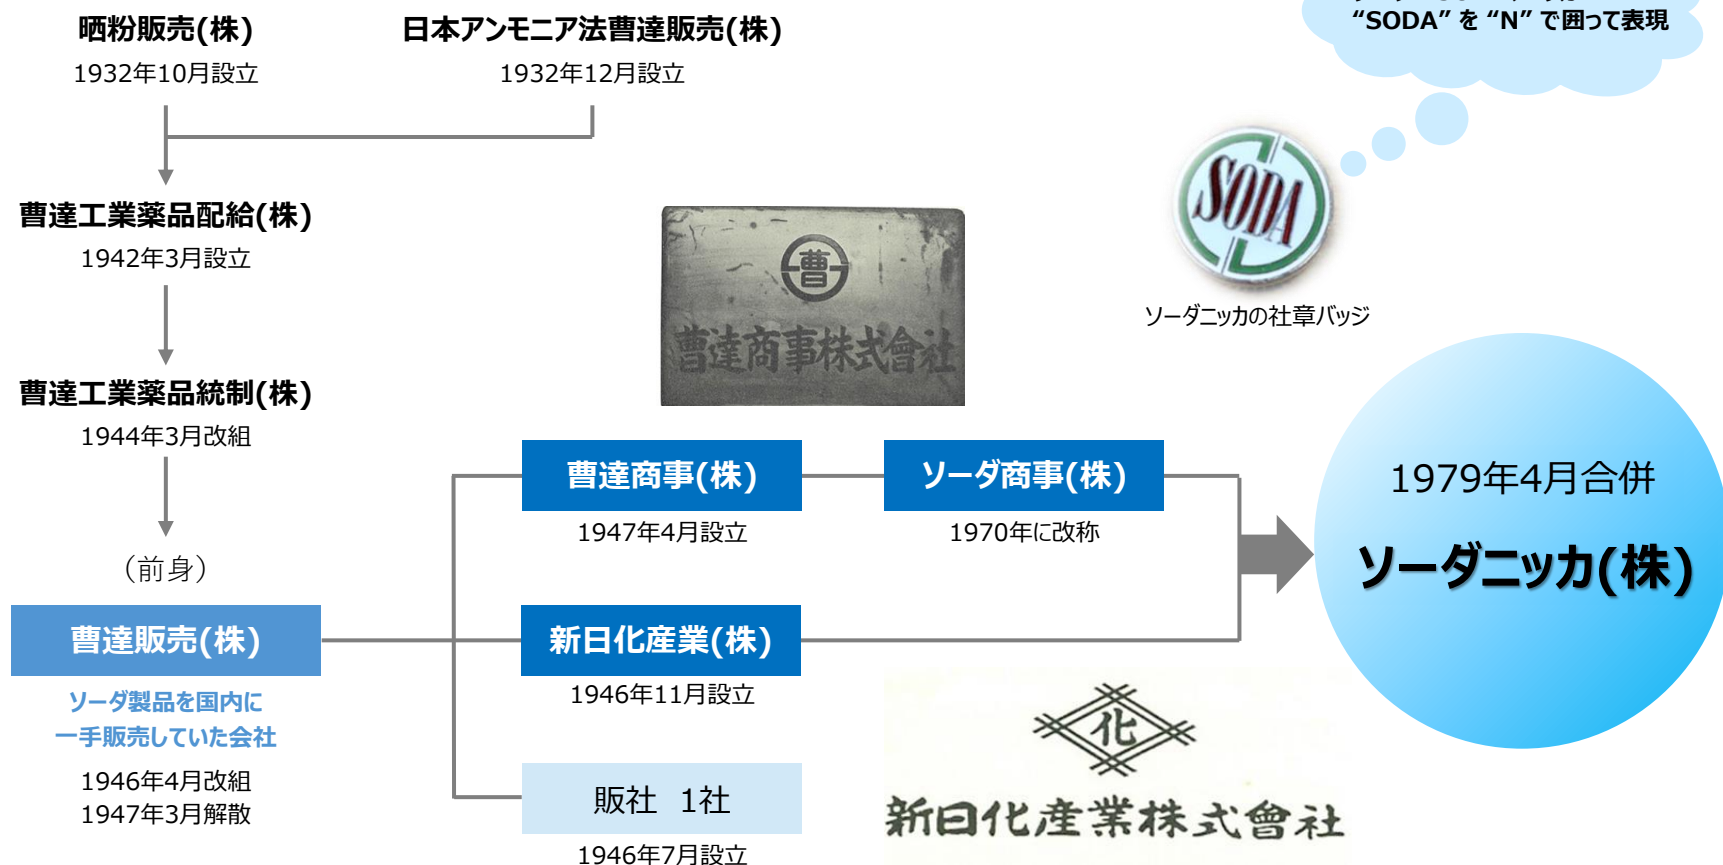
晒粉販売(株)
1932年10月設立

日本アンモニア法曹達販売(株)
1932年12月設立

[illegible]
“SODA” を “N” で囲って表現

曹達工業薬品配給(株)
1942年3月設立

曹
曹達商事株式會社

SODA
ソーダニッカの社章バッジ

曹達工業薬品統制(株)
1944年3月改組

(前身)

曹達販売(株)
ソーダ製品を国内に一手販売していた会社
1946年4月改組
1947年3月解散

曹達商事(株)
1947年4月設立

ソーダ商事(株)
1970年に改称

新日化産業(株)
1946年11月設立

販社 1社
1946年7月設立

1979年4月合併
ソーダニッカ(株)

化
新日化産業株式會社